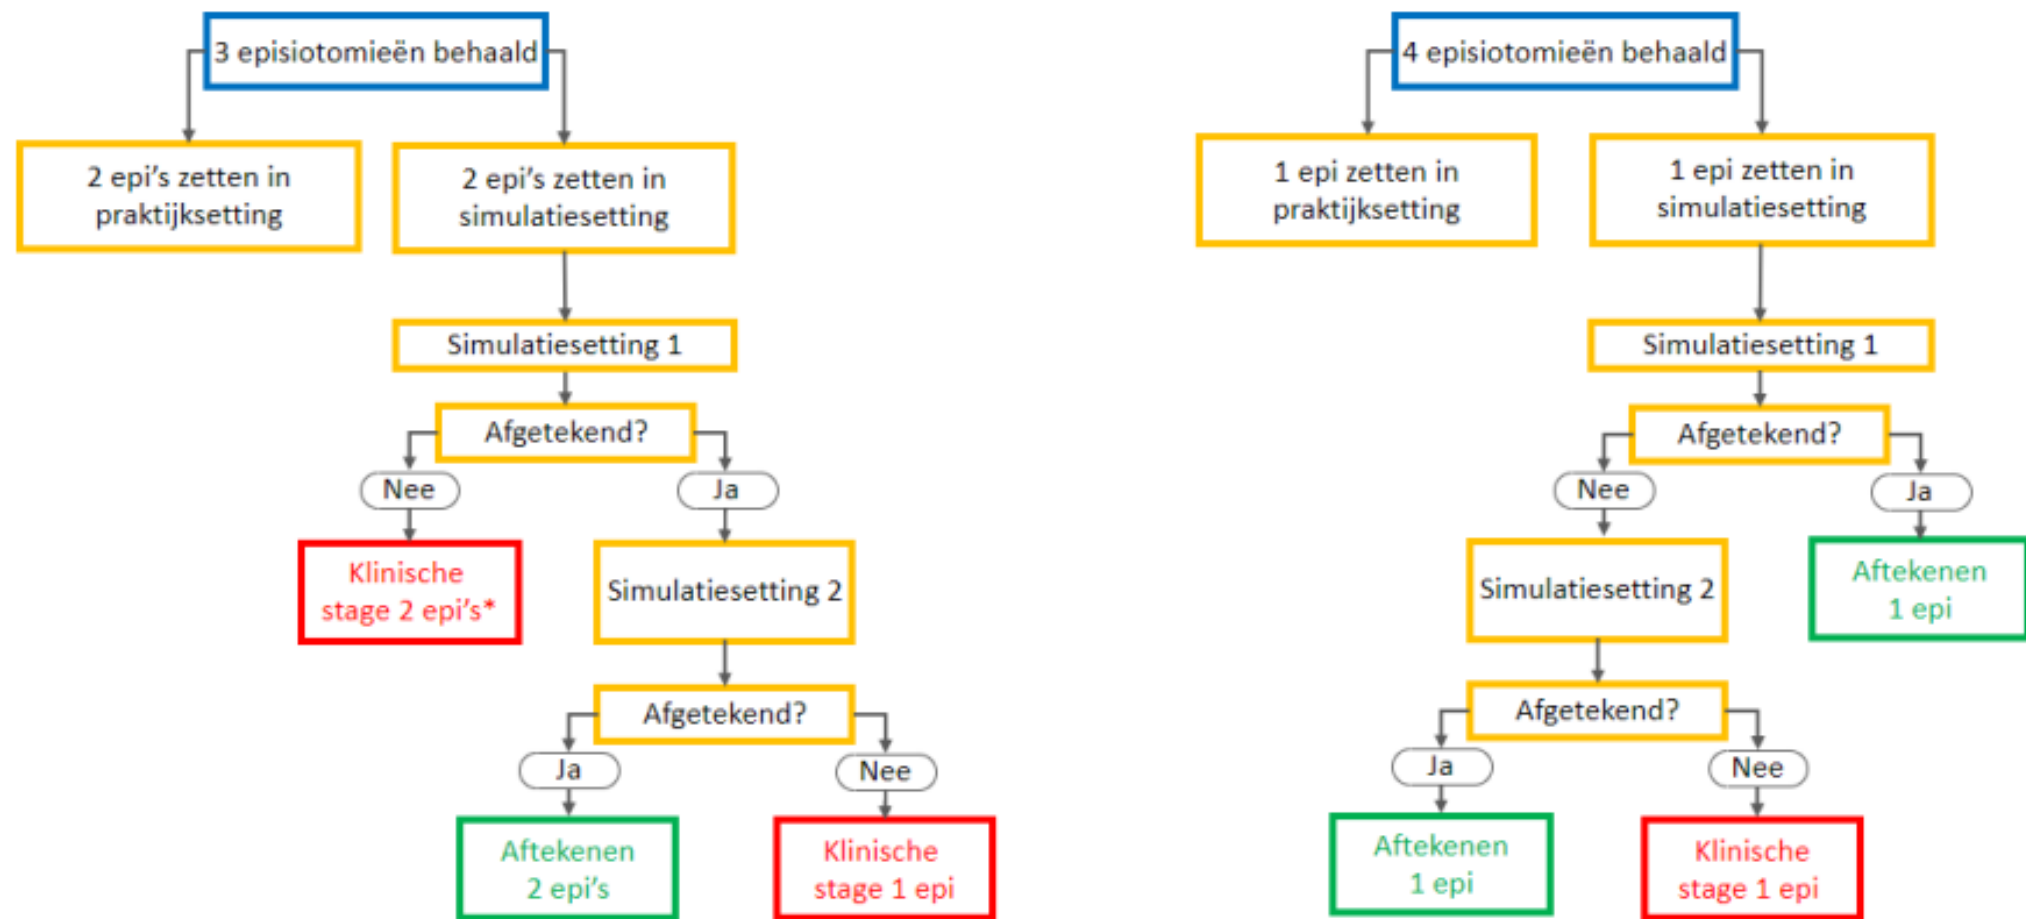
3 episiotomieën behaald

2 epi's zetten in praktijksetting

2 epi's zetten in simulatiesetting

Simulatiesetting 1

Afgetekend?

Nee

Ja

Klinische stage 2 epi's*

Simulatiesetting 2

Afgetekend?

Ja

Nee

Aftekenen 2 epi's

Klinische stage 1 epi

4 episiotomieën behaald

1 epi zetten in praktijksetting

1 epi zetten in simulatiesetting

Simulatiesetting 1

Afgetekend?

Nee

Ja

Simulatiesetting 2

Aftekenen 1 epi

Afgetekend?

Ja

Nee

Aftekenen 1 epi

Klinische stage 1 epi